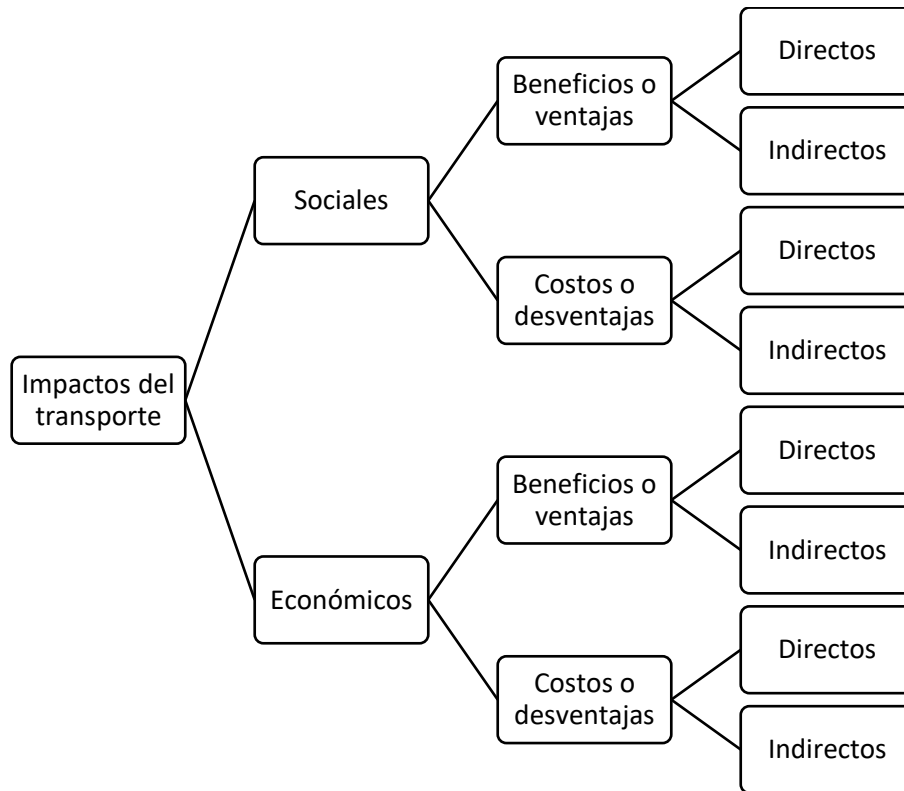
Impactos del transporte

Sociales

Beneficios o ventajas

Directos

Indirectos

Costos o desventajas

Directos

Indirectos

Económicos

Beneficios o ventajas

Directos

Indirectos

Costos o desventajas

Directos

Indirectos